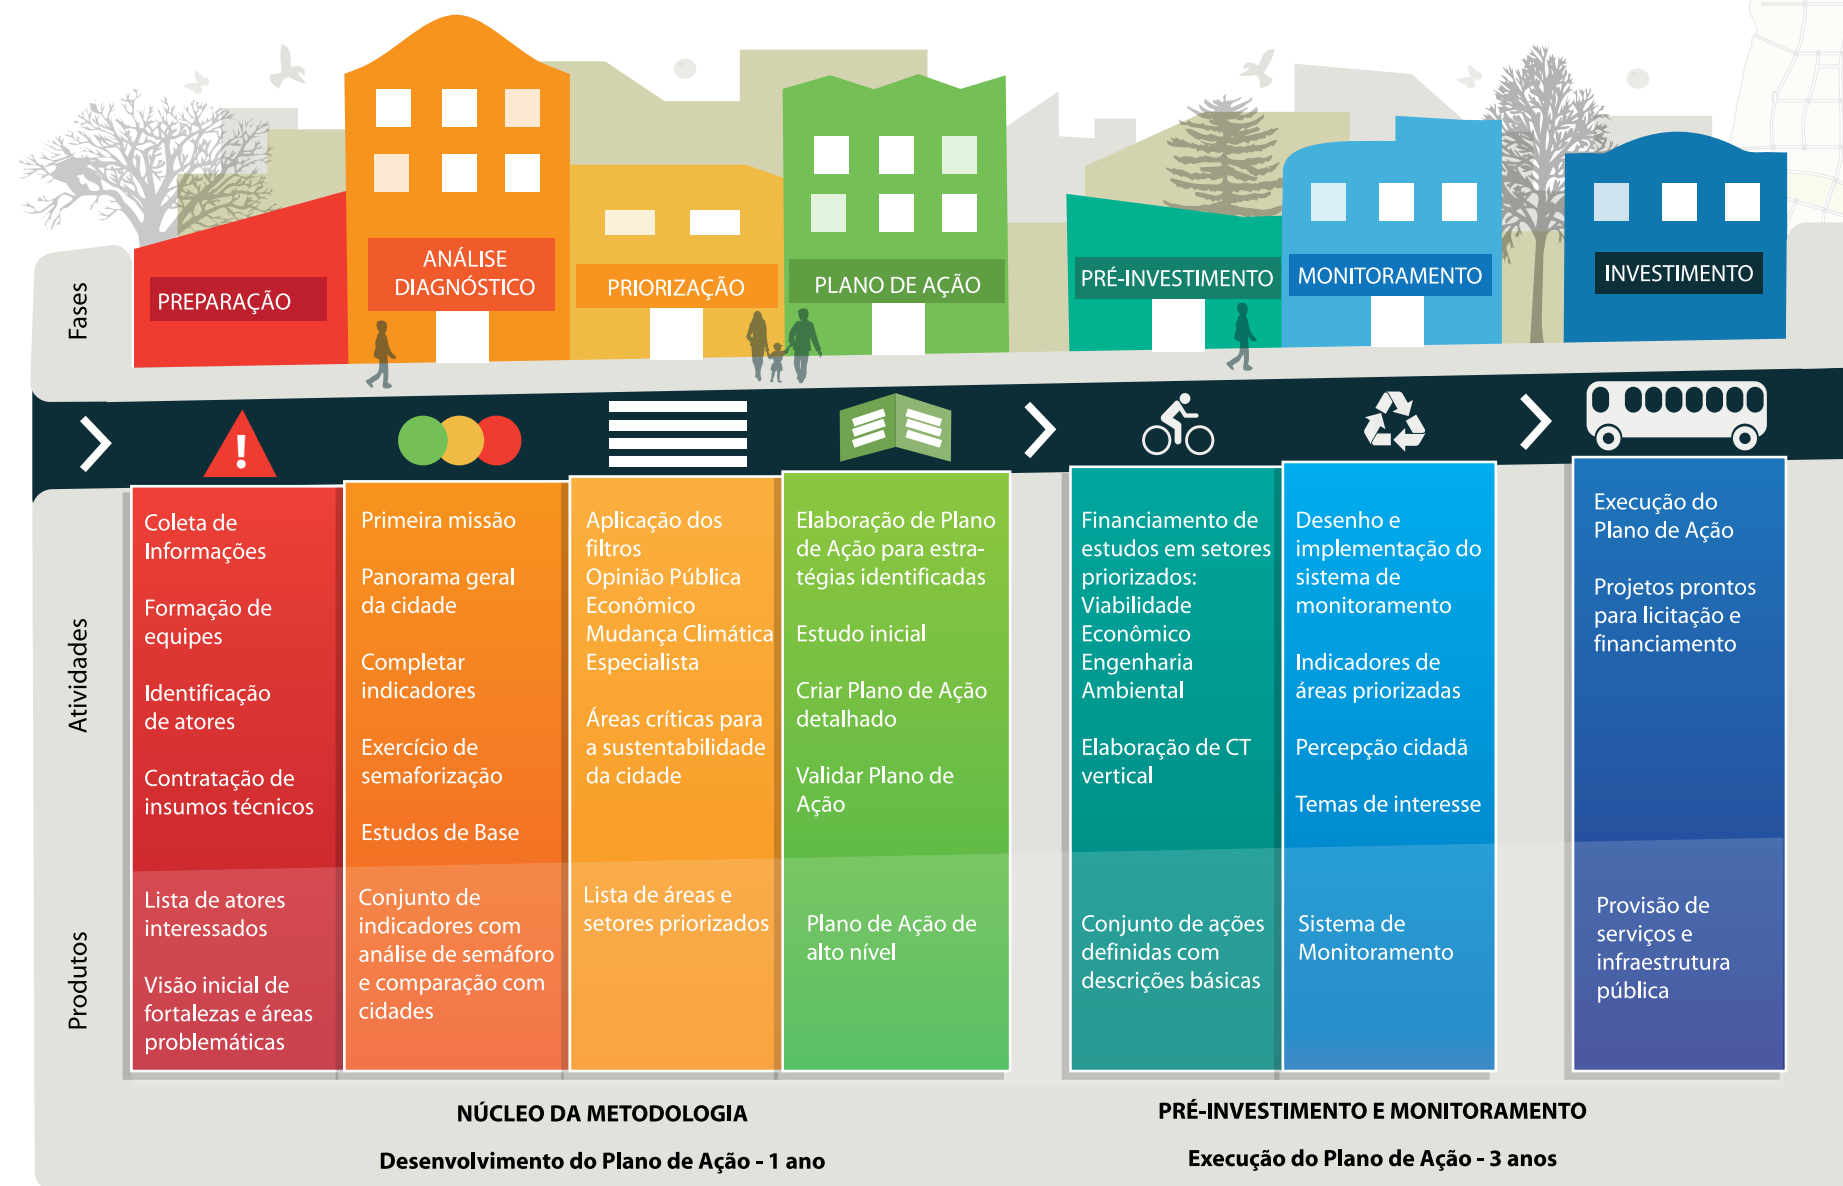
Fases

PREPARAÇÃO

ANÁLISE DIAGNÓSTICO

PRIORIZAÇÃO

PLANO DE AÇÃO

PRÉ-INVESTIMENTO

MONITORAMENTO

INVESTIMENTO

!

Atividades

Coleta de Informações

Formação de equipes

Identificação de atores

Contratação de insumos técnicos

Primeira missão

Panorama geral da cidade

Completar indicadores

Exercício de semaforização

Estudos de Base

Aplicação dos filtros
Opinião Pública
Econômico
Mudança Climática
Especialista

Áreas críticas para a sustentabilidade da cidade

Elaboração de Plano de Ação para estratégias identificadas

Estudo inicial

Criar Plano de Ação detalhado

Validar Plano de Ação

Financiamento de estudos em setores priorizados:
Viabilidade
Econômico
Engenharia
Ambiental

Elaboração de CT vertical

Desenho e implementação do sistema de monitoramento

Indicadores de áreas priorizadas

Percepção cidadã

Temas de interesse

Execução do Plano de Ação

Projetos prontos para licitação e financiamento

Produtos

Lista de atores interessados

Visão inicial de fortalezas e áreas problemáticas

Conjunto de indicadores com análise de semáforo e comparação com cidades

Lista de áreas e setores priorizados

Plano de Ação de alto nível

Conjunto de ações definidas com descrições básicas

Sistema de Monitoramento

Provisão de serviços e infraestrutura pública

NÚCLEO DA METODOLOGIA

Desenvolvimento do Plano de Ação - 1 ano

PRÉ-INVESTIMENTO E MONITORAMENTO

Execução do Plano de Ação - 3 anos